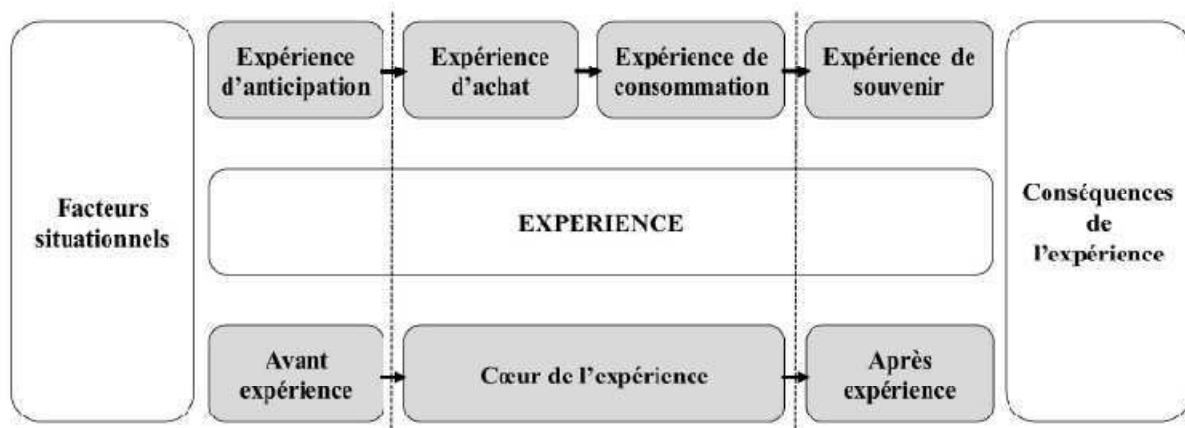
Facteurs situationnels

Expérience d'anticipation

Expérience d'achat

Expérience de consommation

Expérience de souvenir

EXPERIENCE

Avant expérience

Cœur de l'expérience

Après expérience

Conséquences de l'expérience